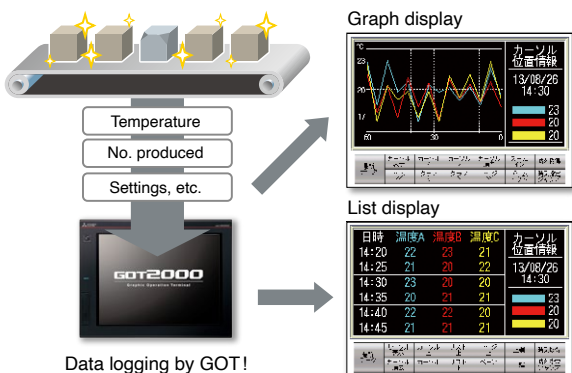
Graph display

°C

カーソル
位置情報

13/08/26
14:30

20

1/

60

30

0

23

21

20

Temperature

No. produced

Settings, etc.

GOT2000

Graphic Operation Terminal

List display

| 日時 | 温度A | 温度B | 温度C |
|---|---|---|---|
| 14:20 | 22 | 23 | 21 |
| 14:25 | 21 | 20 | 22 |
| 14:30 | 23 | 20 | 20 |
| 14:35 | 20 | 21 | 21 |
| 14:40 | 22 | 22 | 20 |
| 14:45 | 21 | 21 | 21 |

カーソル
位置情報

13/08/26
14:30

23

21

20

Data logging by GOT!